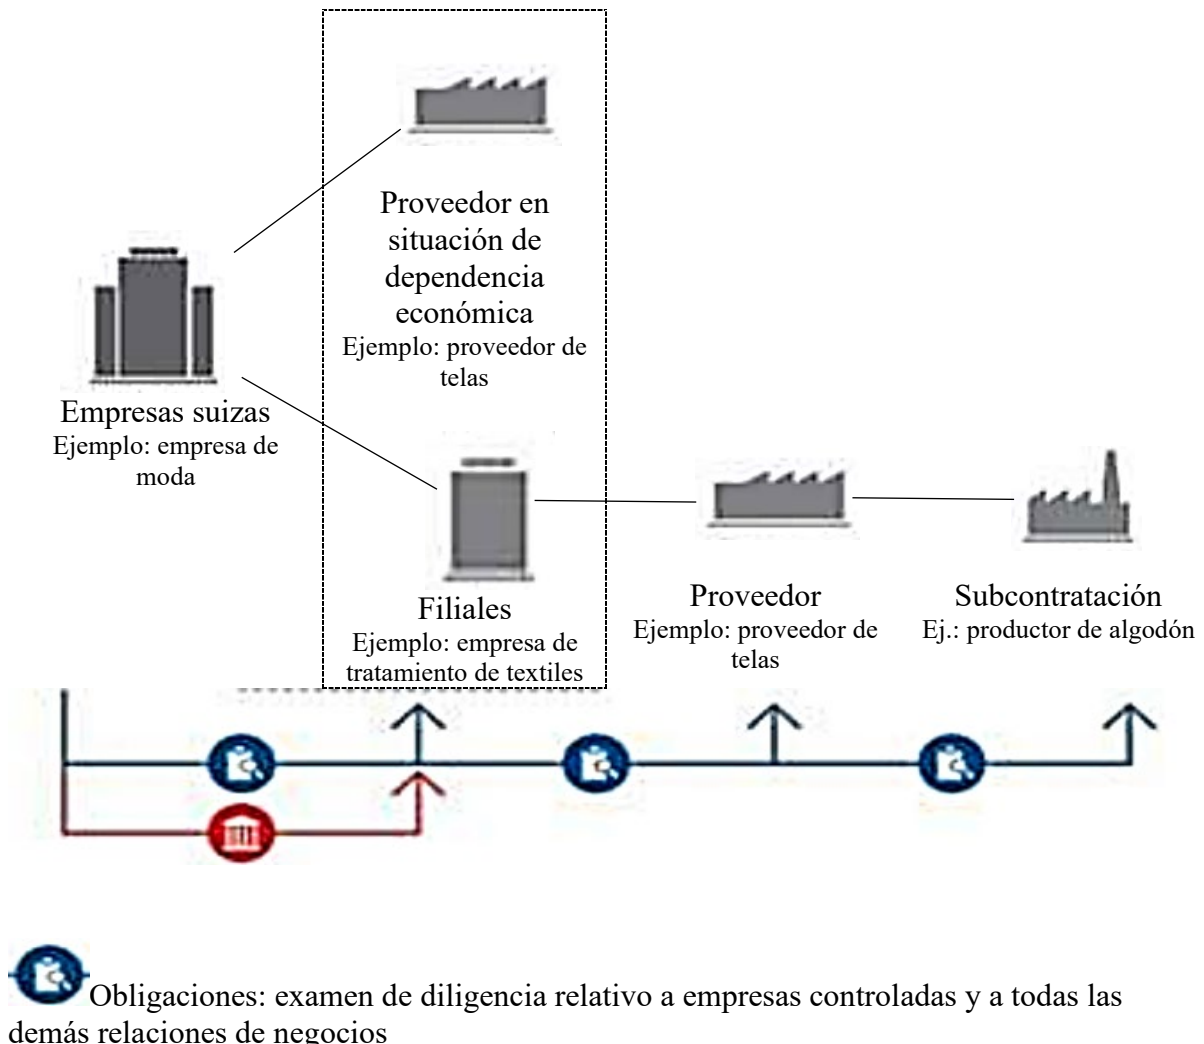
Proveedor en situación de dependencia económica
Ejemplo: proveedor de telas

Empresas suizas
Ejemplo: empresa de moda

Filiales
Ejemplo: empresa de tratamiento de textiles

Proveedor
Ejemplo: proveedor de telas

Subcontratación
Ej.: productor de algodón

Obligaciones: examen de diligencia relativo a empresas controladas y a todas las demás relaciones de negocios